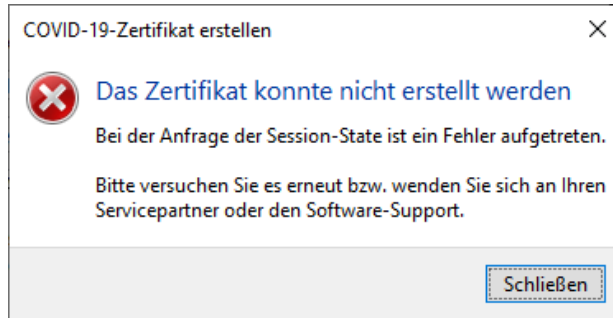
COVID-19-Zertifikat erstellen

×

Das Zertifikat konnte nicht erstellt werden

Bei der Anfrage der Session-State ist ein Fehler aufgetreten.

Bitte versuchen Sie es erneut bzw. wenden Sie sich an Ihren Servicepartner oder den Software-Support.

Schließen